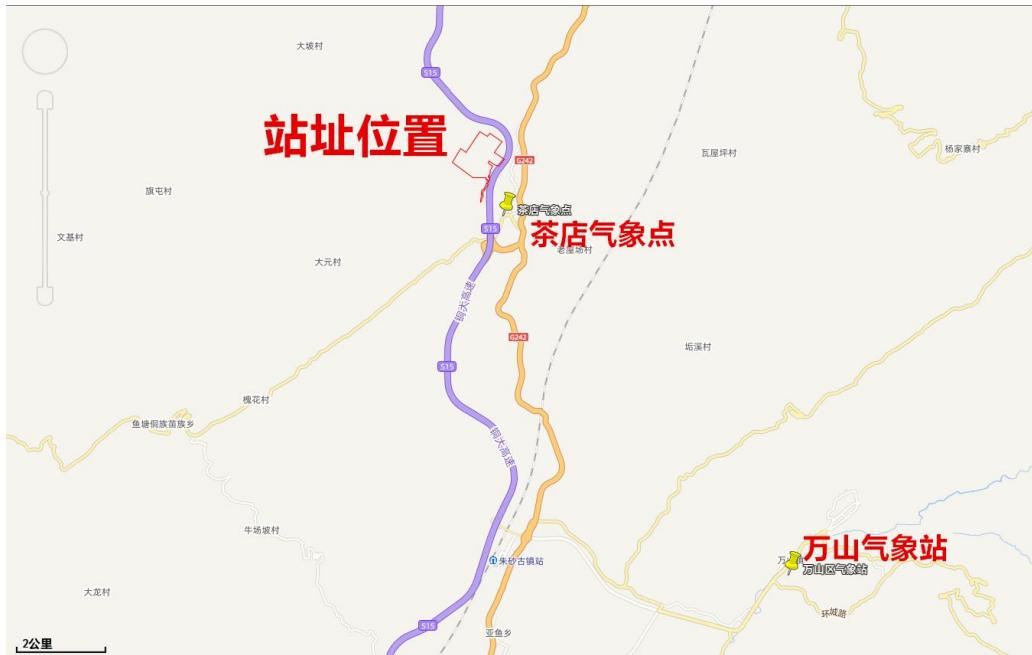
大坡村

S15

站址位置

G242

瓦屋坪村

杨家寨村

旗屯村

茶店气象点

茶店气象点

S15

老屋场村

文基村

大元村

铜大高速

G242

垢溪村

S15

槐花村

鱼塘侗族苗族乡

铜大高速

牛场坡村

朱砂古镇站

万山气象站

万山区气象站

环城路

大龙村

S15

亚鱼乡

2公里